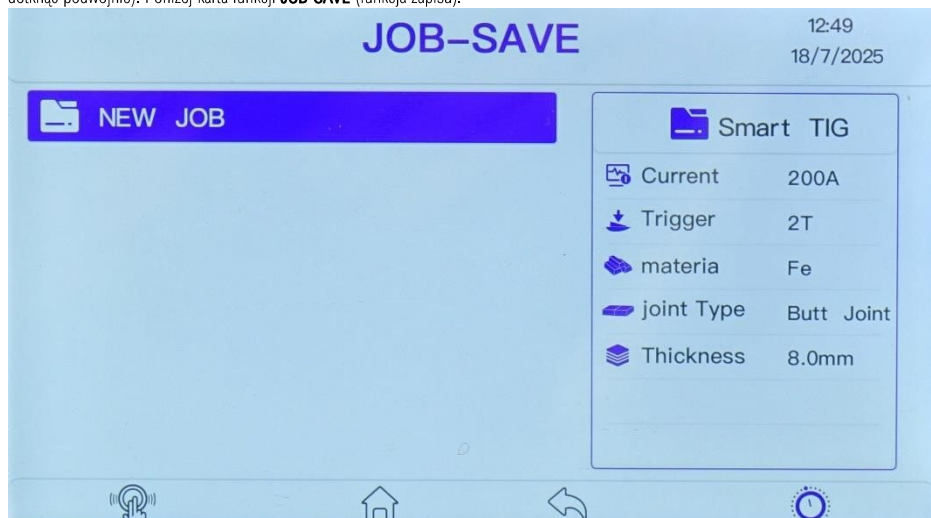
dotknąć podwójnie). Poniżej karta funkcji JOB SAVE (funkcja zapisu).

JOB-SAVE

12:49
18/7/2025

NEW JOB

Smart TIG

| | |
|---|---|
| Current | 200A |
| Trigger | 2T |
| materia | Fe |
| joint Type | Butt Joint |
| Thickness | 8.0mm |